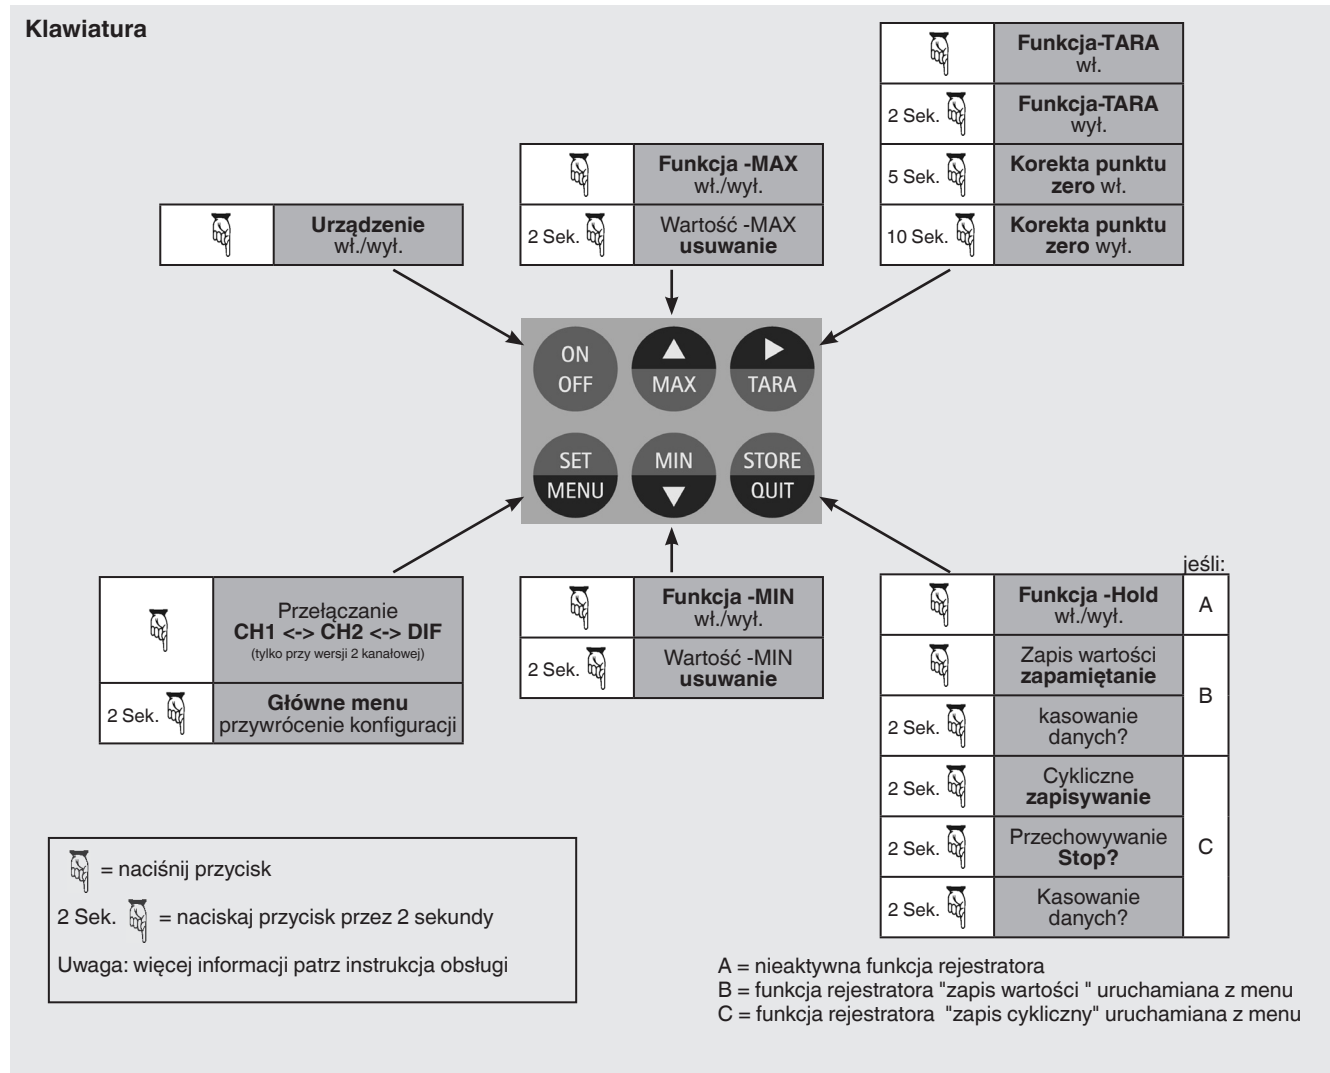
**Klawiatura**

| | |
|---|---|
| | **Urządzenie** wł./wył. |

| | |
|---|---|
| | **Funkcja -MAX** wł./wył. |
| 2 Sek. | Wartość -MAX **usuwanie** |

| | |
|---|---|
| | **Funkcja-TARA** wł. |
| 2 Sek. | **Funkcja-TARA** wył. |
| 5 Sek. | **Korekta punktu zero** wł. |
| 10 Sek. | **Korekta punktu zero** wył. |

ON OFF
MAX
TARA
SET MENU
MIN
STORE QUIT

| | |
|---|---|
| | Przełączanie **CH1 <-> CH2 <-> DIF** (tylko przy wersji 2 kanałowej) |
| 2 Sek. | **Główne menu** przywrócenie konfiguracji |

| | |
|---|---|
| | **Funkcja -MIN** wł./wył. |
| 2 Sek. | Wartość -MIN **usuwanie** |

| | | jeśli: |
|---|---|---|
| | **Funkcja -Hold** wł./wył. | A |
| | Zapis wartości **zapamiętanie** | B |
| 2 Sek. | kasowanie danych? | B |
| 2 Sek. | Cykliczne **zapisywanie** | C |
| 2 Sek. | Przechowywanie **Stop?** | C |
| 2 Sek. | Kasowanie danych? | C |

= naciśnij przycisk
2 Sek. = naciskaj przycisk przez 2 sekundy
Uwaga: więcej informacji patrz instrukcja obsługi

A = nieaktywna funkcja rejestratora
B = funkcja rejestratora "zapis wartości " uruchamiana z menu
C = funkcja rejestratora "zapis cykliczny" uruchamiana z menu